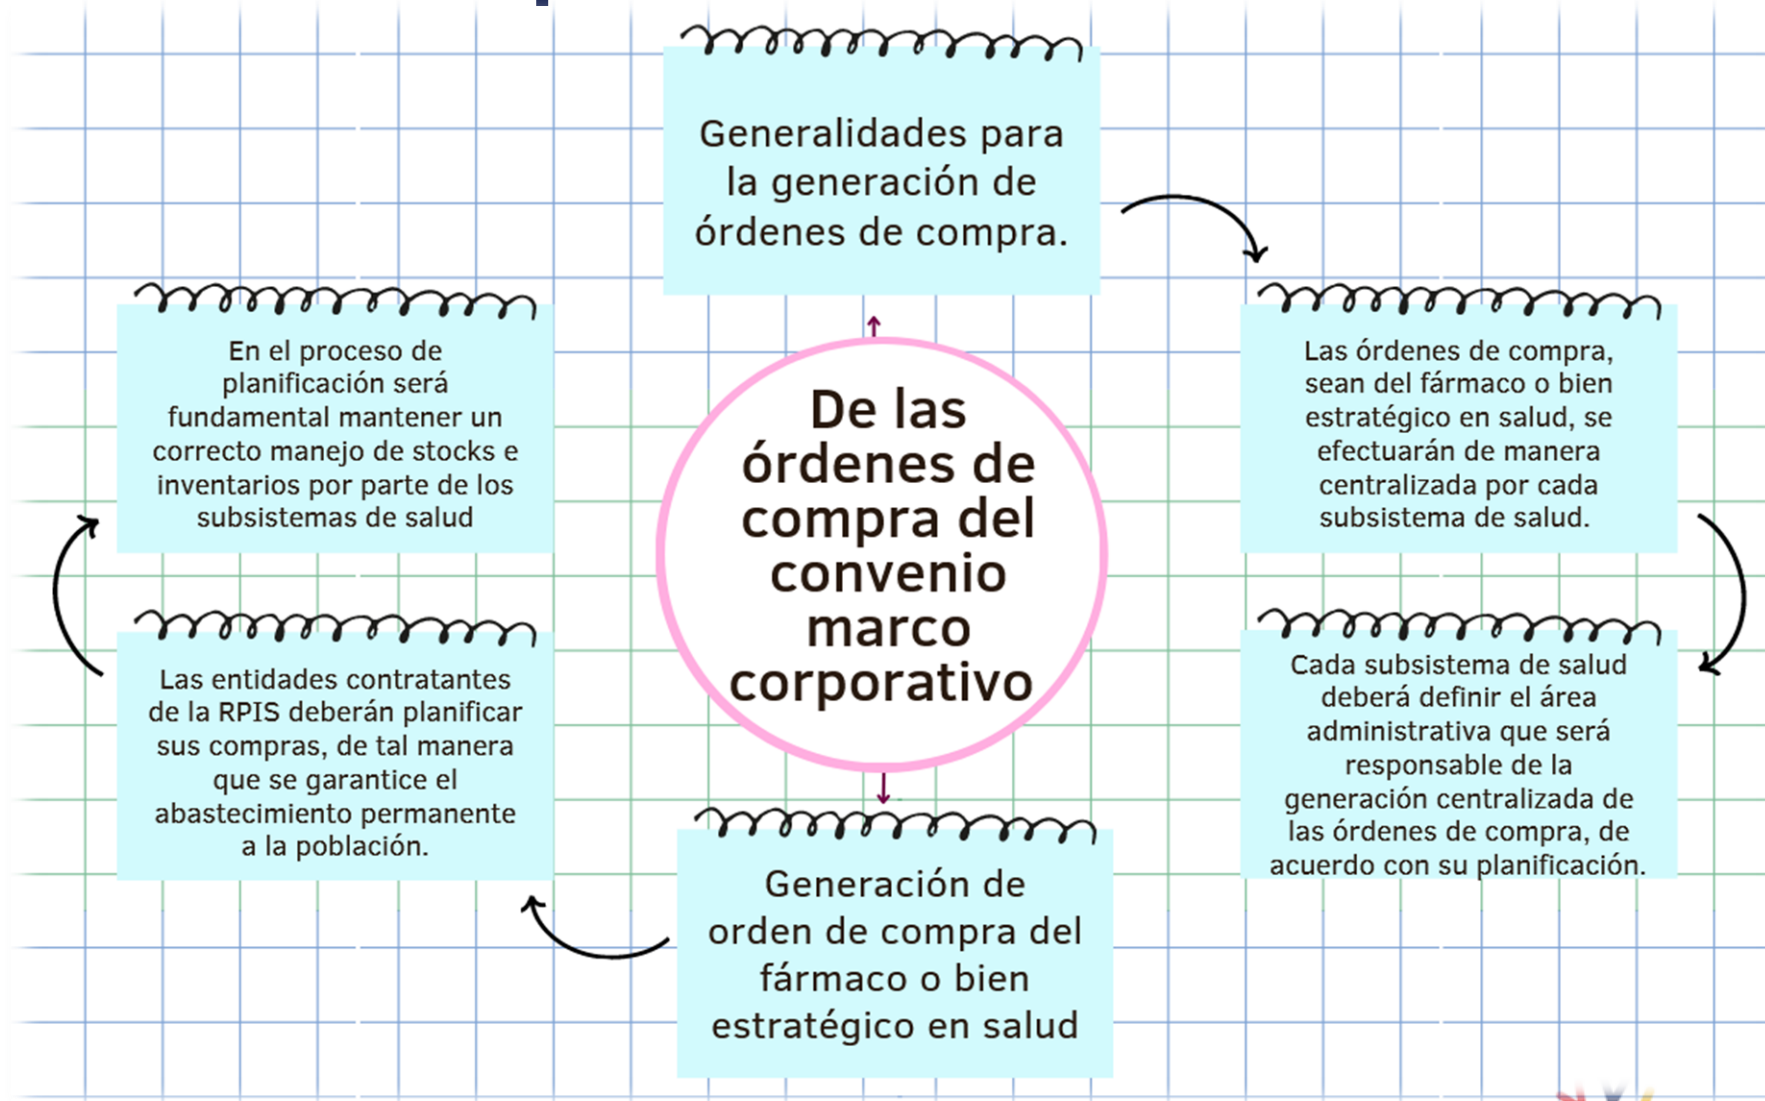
Generalidades para la generación de órdenes de compra.

De las órdenes de compra del convenio marco corporativo

Las órdenes de compra, sean del fármaco o bien estratégico en salud, se efectuarán de manera centralizada por cada subsistema de salud.

Cada subsistema de salud deberá definir el área administrativa que será responsable de la generación centralizada de las órdenes de compra, de acuerdo con su planificación.

Generación de orden de compra del fármaco o bien estratégico en salud

Las entidades contratantes de la RPIS deberán planificar sus compras, de tal manera que se garantice el abastecimiento permanente a la población.

En el proceso de planificación será fundamental mantener un correcto manejo de stocks e inventarios por parte de los subsistemas de salud